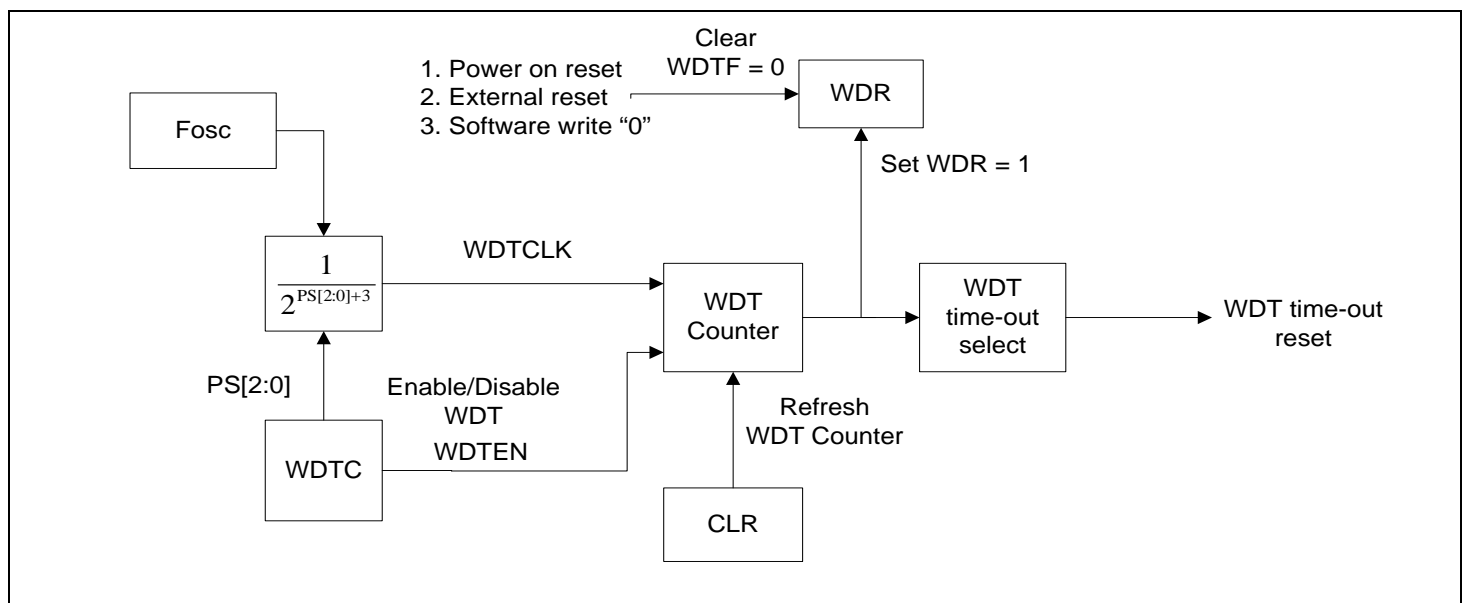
1. Power on reset
2. External reset
3. Software write "0"

Clear
WDTF = 0

WDR

Fosc

Set WDR = 1

$\frac{1}{2^{PS[2:0]+3}}$

WDTCLK

WDT
Counter

WDT
time-out
select

WDT time-out
reset

PS[2:0]

Enable/Disable
WDT

WDTEN

WDTC

Refresh
WDT Counter

CLR